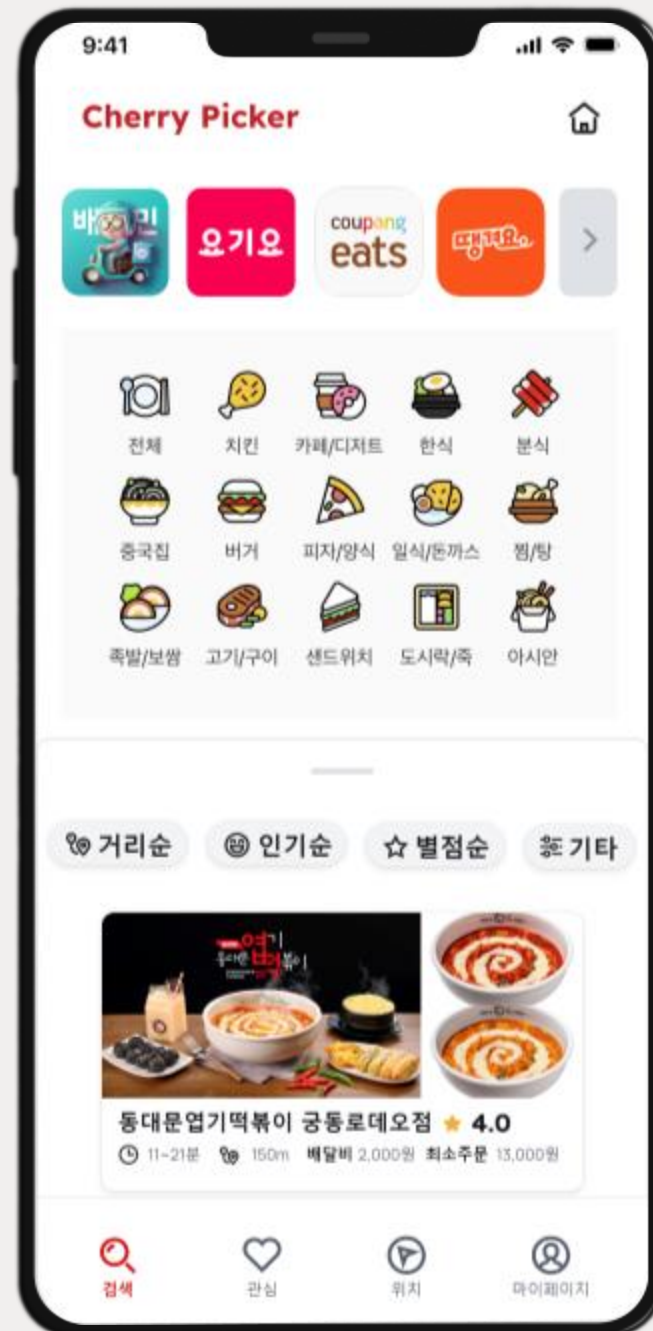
9:41

Cherry Picker

배민 요기요 coupang eats 땡겨요

전체 치킨 카페/디저트 한식 분식

중국집 버거 피자/양식 일식/돈까스 찜/탕

족발/보쌈 고기/구이 샌드위치 도시락/죽 아시안

거리순 인기순 별점순 기타

엽기 떡볶이

동대문엽기떡볶이 궁동로데오점 ★ 4.0

11~21분 150m 배달비 2,000원 최소주문 13,000원

검색 관심 위치 마이페이지